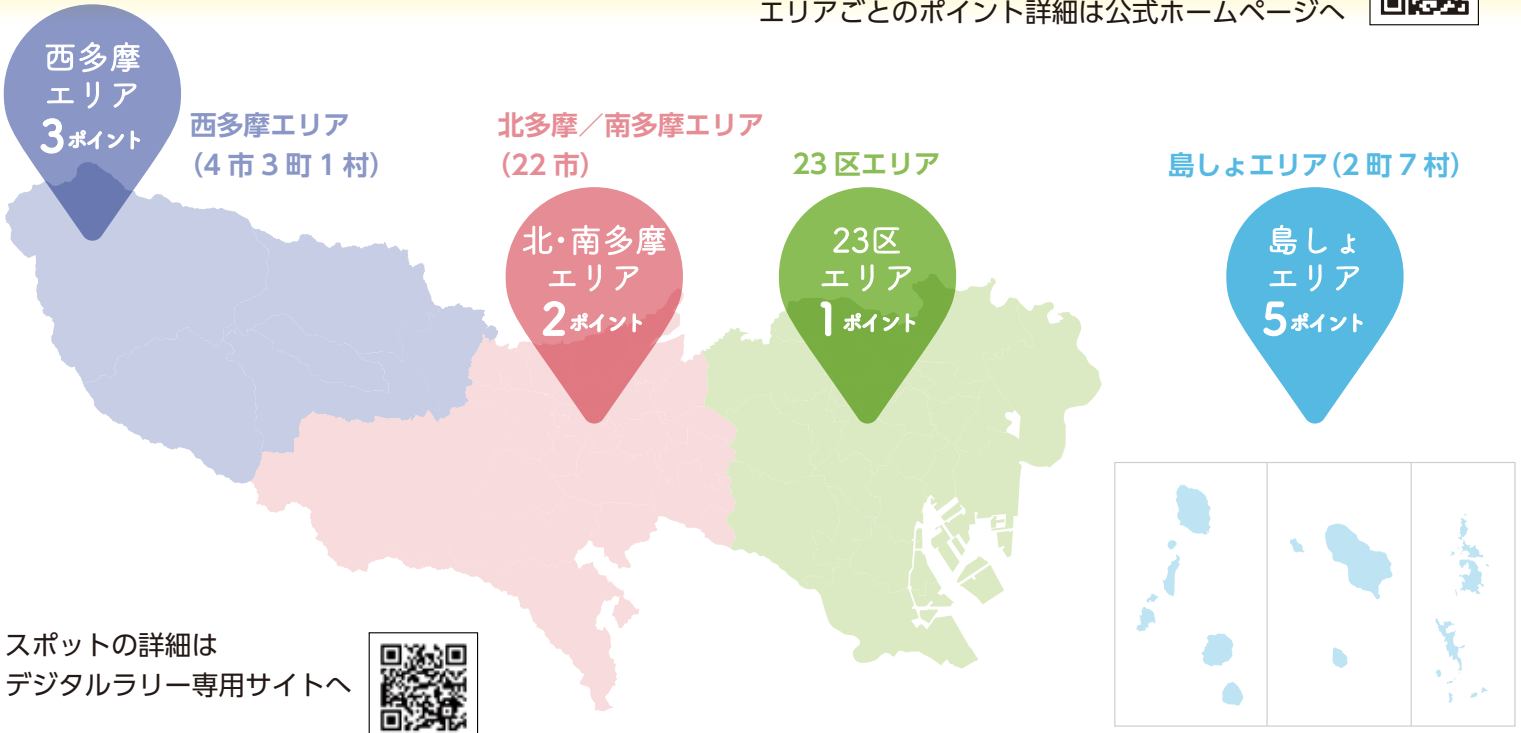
エリアごとのポイント詳細は公式ホームページへ

西多摩
エリア
3ポイント

西多摩エリア
(4市3町1村)

北多摩／南多摩エリア
(22市)

北・南多摩
エリア
2ポイント

23区エリア

23区
エリア
1ポイント

島しょエリア(2町7村)

島しょ
エリア
5ポイント

スポットの詳細は
デジタルラリー専用サイトへ